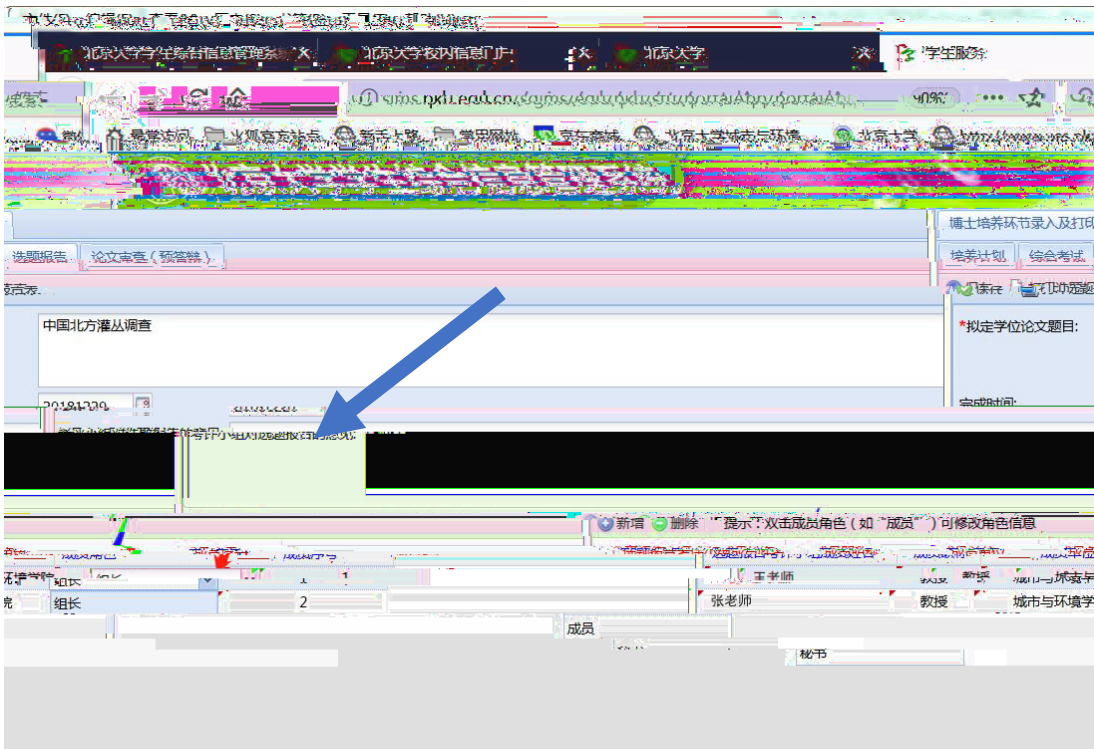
北京大学研究生院学籍管理系统 北京大学校内信息门户 北京大学 学生服务

https://ims.pku.edu.cn

最常访问 火狐官方站点 新手上路 常用网址 京东商城 北京大学城市与环境 北京大学

博士培养环节录入及打印

选题报告 论文审查（预答辩）

培养计划 综合考试

保存 打印选题

*拟定学位论文题目:

中国北方灌丛调查

完成时间:

2018-12-20

新增 删除 提示：双击成员角色（如"成员"）可修改角色信息

组长 1 王老师 教授 博导 城市与环境学

组长 2 张老师 教授 城市与环境学

成员

秘书